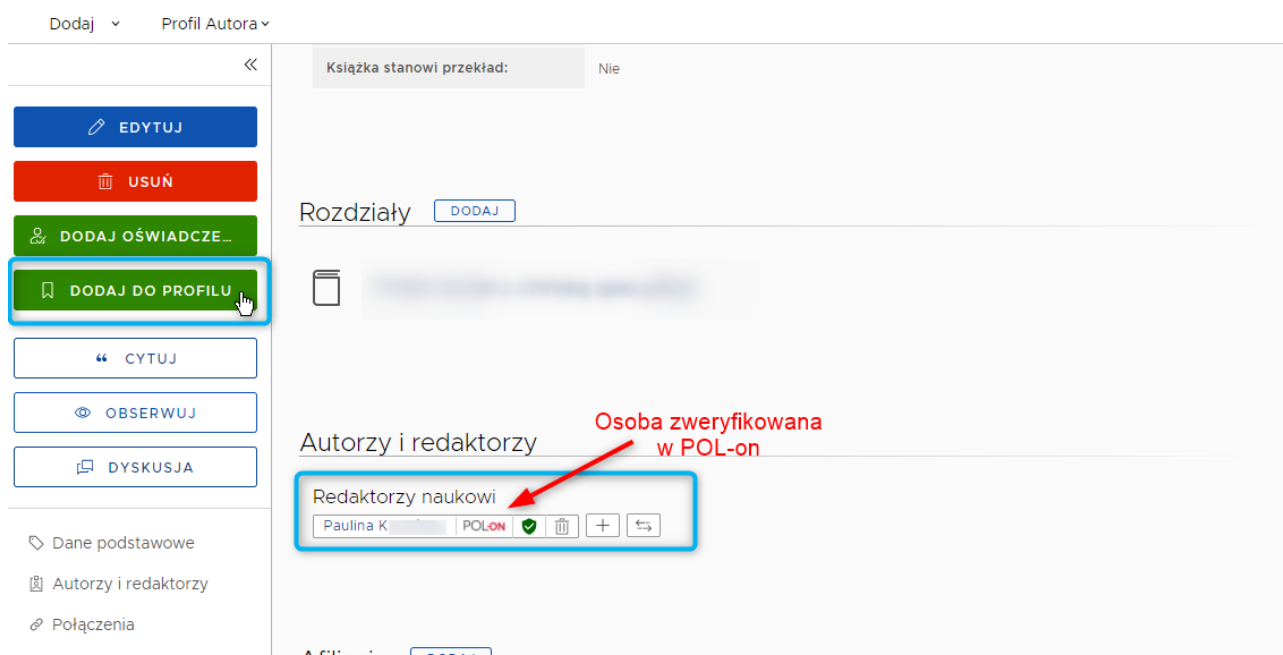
Dodaj Profil Autora

«

EDYTUJ

USUŃ

DODAJ OŚWIADCZE...

DODAJ DO PROFILU

CYTUJ

OBSERWUJ

DYSKUSJA

Dane podstawowe

Autorzy i redaktorzy

Połączenia

Książka stanowi przekład: Nie

Rozdziały DODAJ

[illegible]

Osoba zweryfikowana w POL-on

Autorzy i redaktorzy

Redaktorzy naukowi

Paulina K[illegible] POL-ON

Afiliacja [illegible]